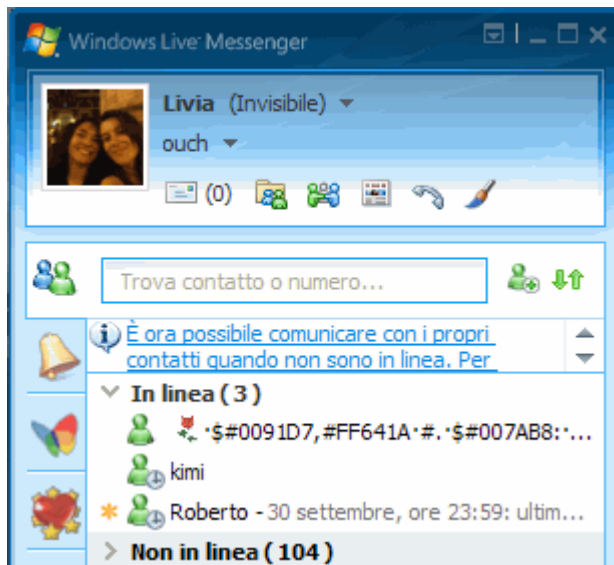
Windows Live Messenger

Livia (Invisibile)

ouch

(0)

Trova contatto o numero...

È ora possibile comunicare con i propri contatti quando non sono in linea. Per

In linea ( 3 )

·$#0091D7,#FF641A·#.·$#007AB8:·...

kimi

Roberto - 30 settembre, ore 23:59: ultim...

Non in linea ( 104 )